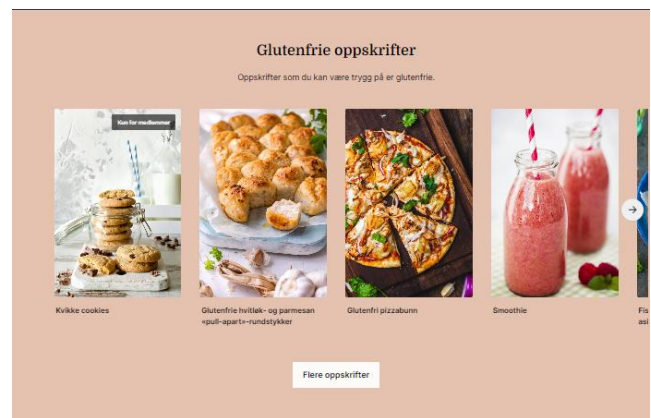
Glutenfrie oppskrifter

Oppskrifter som du kan være trygg på er glutenfrie.

Kun for medlemmer

Kvikke cookies

Glutenfrie hvitløk- og parmesan «pull-apart»-rundstykker

Glutenfri pizzabunn

Smoothie

Fis asi

Flere oppskrifter